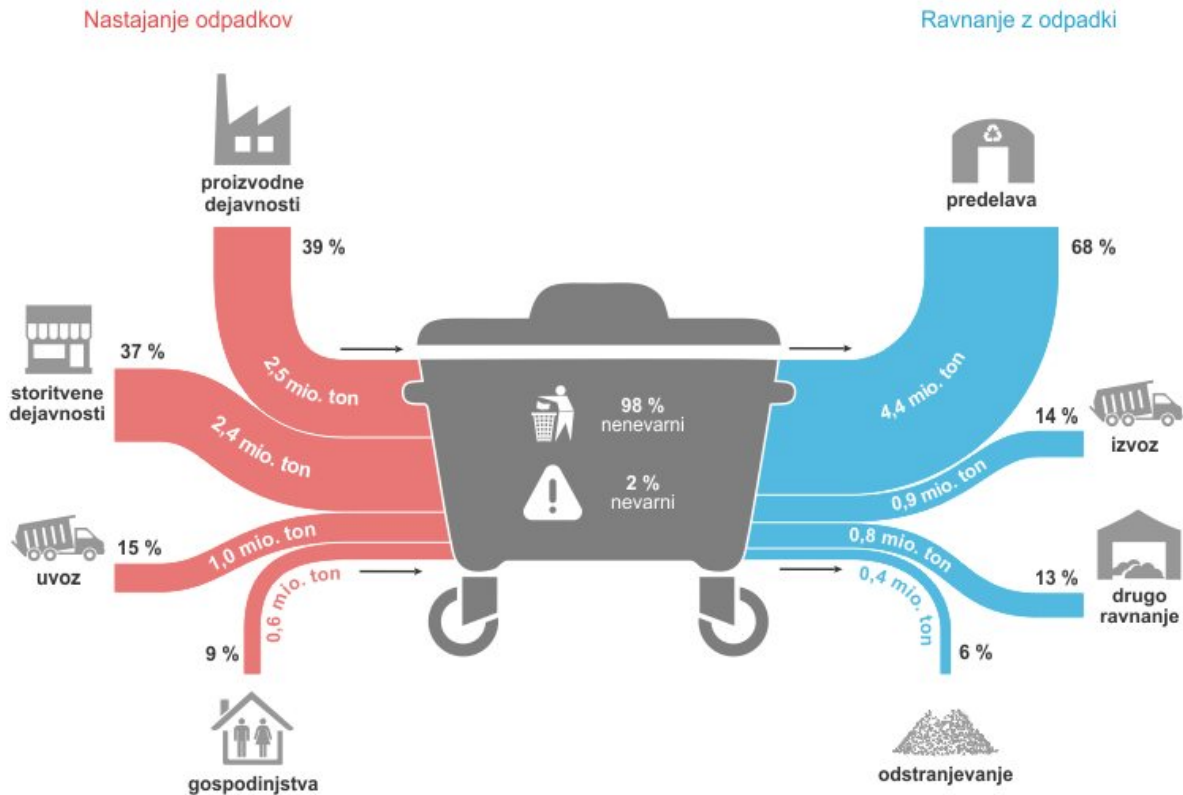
Nastajanje odpadkov

Ravnanje z odpadki

proizvodne dejavnosti

39 %

2,5 mio. ton

storitvene dejavnosti

37 %

2,4 mio. ton

uvoz

15 %

1,0 mio. ton

0,6 mio. ton

9 %

gospodinjstva

98 %
nenevarni

2 %
nevarni

predelava

68 %

4,4 mio. ton

14 %

izvoz

0,9 mio. ton

0,8 mio. ton

0,4 mio. ton

13 %

drugo ravnanje

6 %

odstranjevanje